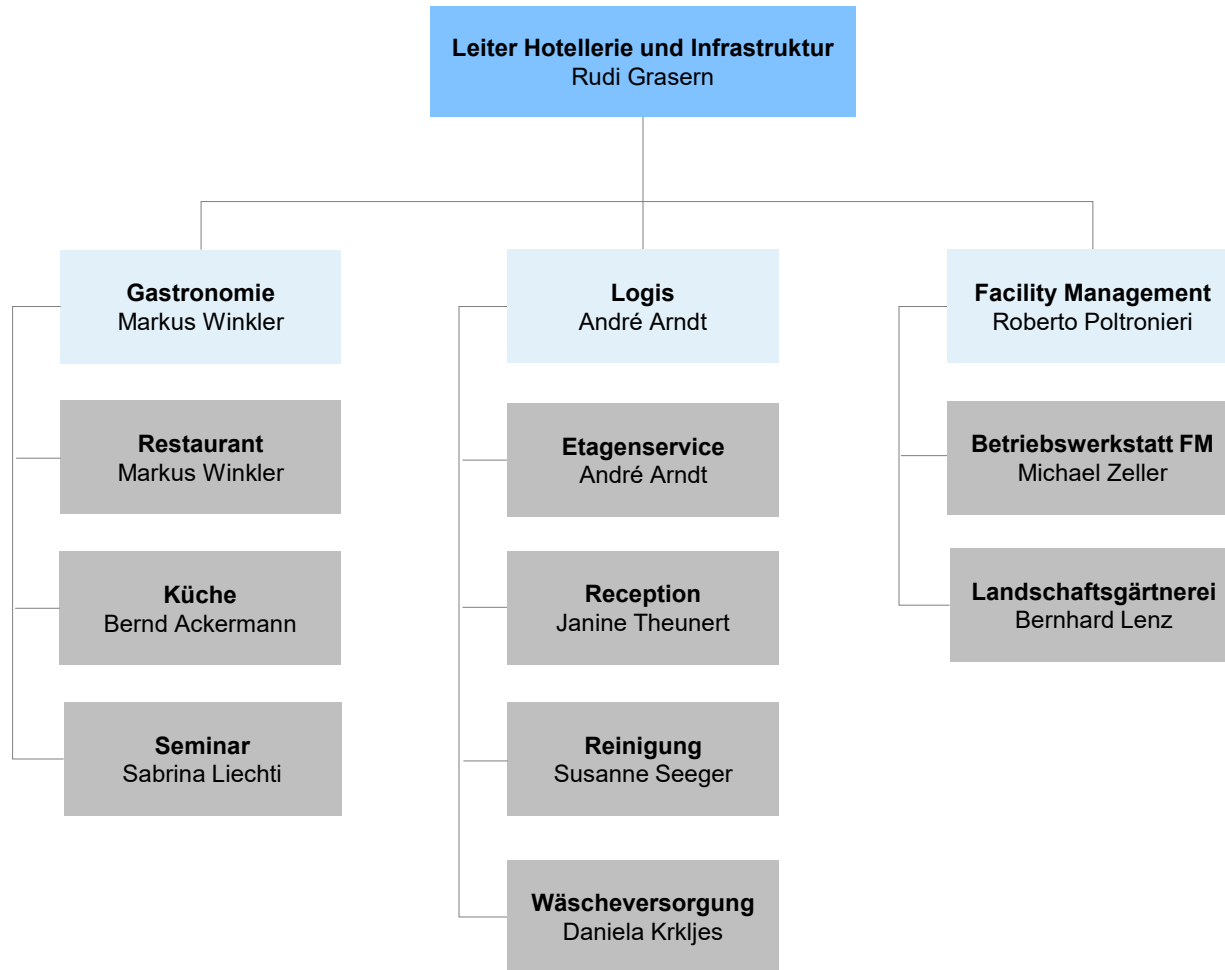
Leiter Hotellerie und Infrastruktur
Rudi Grasern

Gastronomie
Markus Winkler

Restaurant
Markus Winkler

Küche
Bernd Ackermann

Seminar
Sabrina Liechti

Logis
André Arndt

Etagenservice
André Arndt

Reception
Janine Theunert

Reinigung
Susanne Seeger

Wäscheversorgung
Daniela Krkljes

Facility Management
Roberto Poltronieri

Betriebswerkstatt FM
Michael Zeller

Landschaftsgärtnerei
Bernhard Lenz